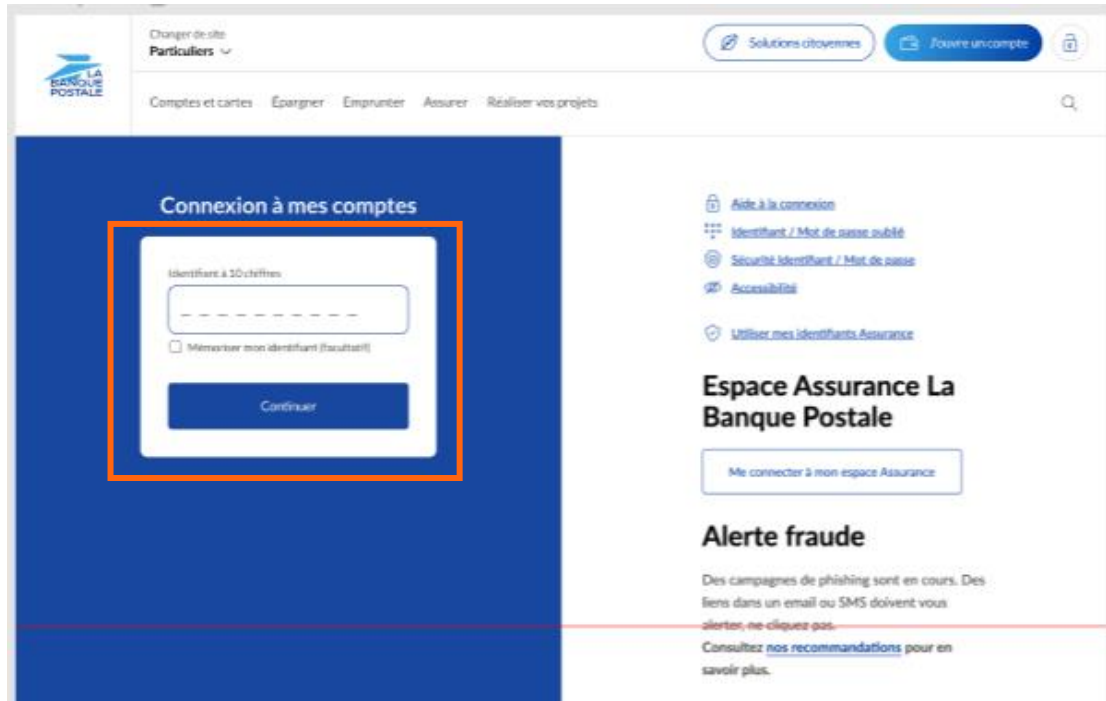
LA BANQUE POSTALE

Changer de site
Particuliers

Solutions citoyennes
J'ouvre un compte

Comptes et cartes   Épargner   Emprunter   Assurer   Réaliser vos projets

Connexion à mes comptes

Identifiant à 10 chiffres

_ _ _ _ _ _ _ _ _ _

Mémoriser mon identifiant (facultatif)

Continuer

Aide à la connexion
Identifiant / Mot de passe oublié
Sécurité Identifiant / Mot de passe
Accessibilité

Utiliser mes identifiants Assurance

Espace Assurance La Banque Postale

Me connecter à mon espace Assurance

Alerte fraude

Des campagnes de phishing sont en cours. Des liens dans un email ou SMS doivent vous alerter, ne cliquez pas.
Consultez nos recommandations pour en savoir plus.